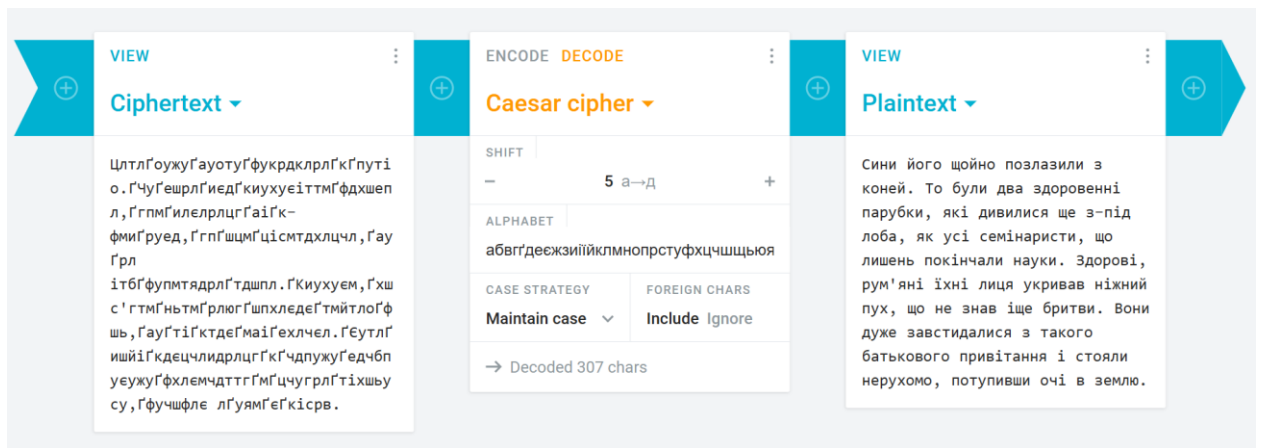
VIEW

Ciphertext

ЦлтлҐоужуҐауотуҐфукрдклрлҐкҐпутіо.ҐЧуҐешрлҐиедҐкиухуєіттмҐфдхшепл,ҐгпмҐилєлрлцҐаіҐк-фмиҐруед,ҐгпҐщцмҐцісмтдхлцчл,ҐауҐрл ітбҐфупмтядрлҐтдшпл.ҐКиухуєм,Ґхшс'гтмҐньтмҐрлюгҐшпхлєдєҐтмйтлоҐфшь,ҐауҐтіҐктдєҐмаіҐехлчел.ҐЄутлҐишйіҐкдєцчлидрлцҐгҐКҐчдпужуҐедчбпуєужуҐфхлємчдттгҐмҐцчугрлҐтіхшьусу,ҐфучшфлєлҐуамҐєҐкісрв.

ENCODE DECODE

Caesar cipher

SHIFT

– 5 а→д +

ALPHABET

абвгґдеєжзиіїйклмнопрстуфхцчшщьюя

CASE STRATEGY

Maintain case

FOREIGN CHARS

Include Ignore

→ Decoded 307 chars

VIEW

Plaintext

Сини його щойно позлазили з коней. То були два здоровенні парубки, які дивилися ще з-під лоба, як усі семінаристи, що лишень покінчали науки. Здорові, рум'яні їхні лиця укривав ніжний пух, що не знав іще бритви. Вони дуже завстидалися з такого батькового привітання і стояли нерухомо, потупивши очі в землю.